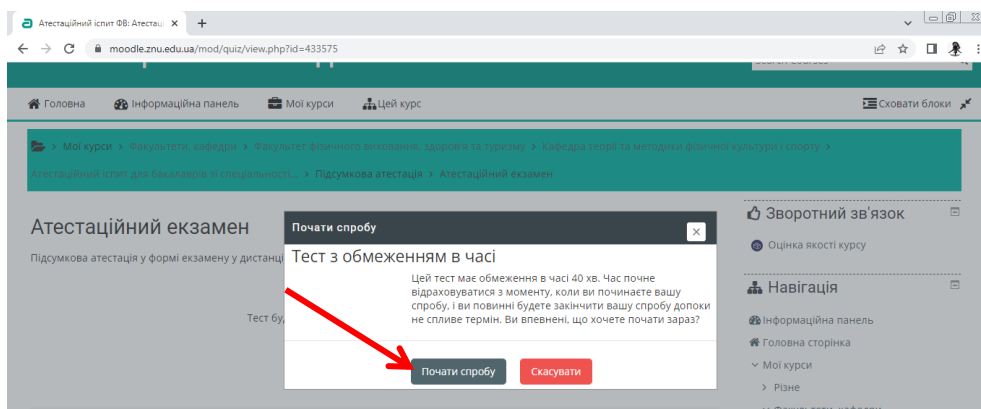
Атестаційний іспит ФВ: Атестаці ×
+
moodle.znu.edu.ua/mod/quiz/view.php?id=433575

Головна
Інформаційна панель
Мої курси
Цей курс
Сховати блоки

Мої курси > Факультети, кафедри > Факультет фізичного виховання, здоров'я та туризму > Кафедра теорії та методики фізичної культури і спорту > Атестаційний іспит для бакалаврів зі спеціальності... > Підсумкова атестація > Атестаційний екзамен

Атестаційний екзамен

Підсумкова атестація у формі екзамену у дистанці

Тест бу

Почати спробу

Тест з обмеженням в часі

Цей тест має обмеження в часі 40 хв. Час почне відраховуватися з моменту, коли ви починаєте вашу спробу, і ви повинні будете закінчити вашу спробу допоки не спливе термін. Ви впевнені, що хочете почати зараз?

Почати спробу
Скасувати

Зворотний зв'язок
Оцінка якості курсу

Навігація
Інформаційна панель
Головна сторінка
Мої курси
Різне
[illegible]